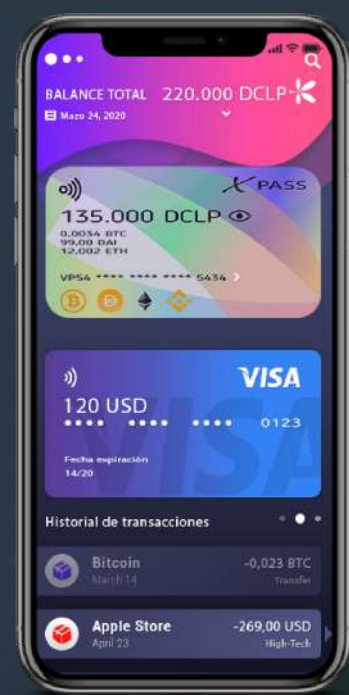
BALANCE TOTAL 220.000 DCLP

Mazo 24, 2020

XPASS

135.000 DCLP

0,0034 BTC
99,00 DAI
12,002 ETH

VPS4 **** **** **** 5434

VISA

120 USD

•••• •••• •••• 0123

Fecha expiración
14/20

Historial de transacciones

Bitcoin
March 14
-0,023 BTC
Transfer

Apple Store
April 23
-269,00 USD
High-Tech